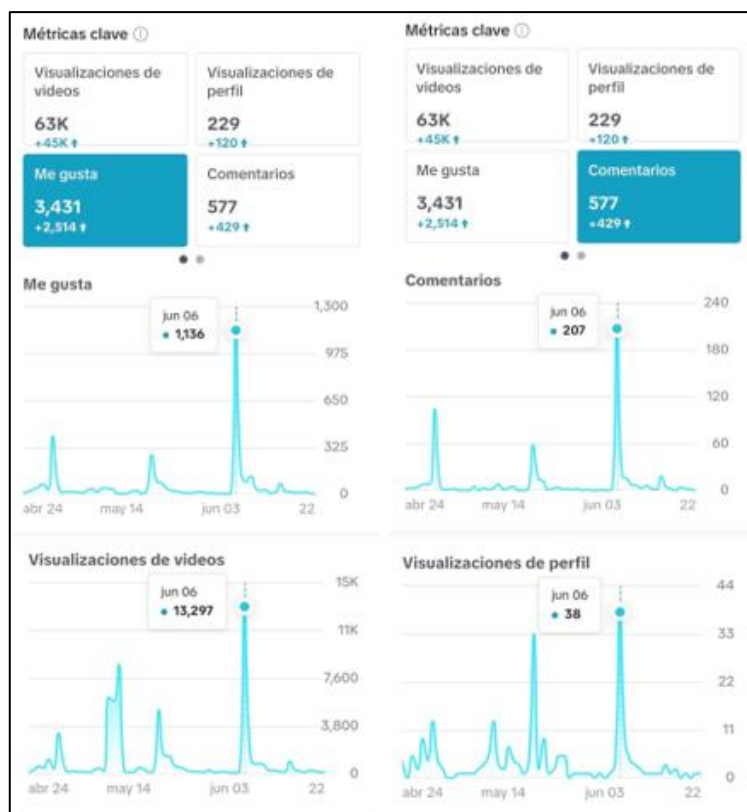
Métricas clave ⓘ

Visualizaciones de videos
63K
+45K ↑

Visualizaciones de perfil
229
+120 ↑

Me gusta
3,431
+2,514 ↑

Comentarios
577
+429 ↑

Me gusta

jun 06
• 1,136

1,300
975
650
325
0

abr 24 may 14 jun 03 22

Visualizaciones de videos

jun 06
• 13,297

15K
11K
7,600
3,800
0

abr 24 may 14 jun 03 22

Métricas clave ⓘ

Visualizaciones de videos
63K
+45K ↑

Visualizaciones de perfil
229
+120 ↑

Me gusta
3,431
+2,514 ↑

Comentarios
577
+429 ↑

Comentarios

jun 06
• 207

240
180
120
60
0

abr 24 may 14 jun 03 22

Visualizaciones de perfil

jun 06
• 38

44
33
22
11
0

abr 24 may 14 jun 03 22